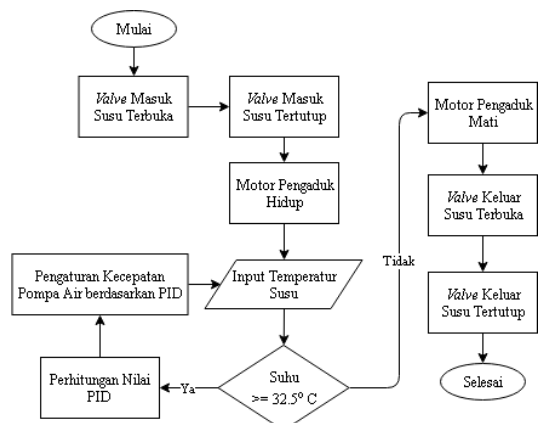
Mulai

Valve Masuk Susu Terbuka

Valve Masuk Susu Tertutup

Motor Pengaduk Hidup

Input Temperatur Susu

Suhu >= 32.5° C

Ya

Perhitungan Nilai PID

Pengaturan Kecepatan Pompa Air berdasarkan PID

Tidak

Motor Pengaduk Mati

Valve Keluar Susu Terbuka

Valve Keluar Susu Tertutup

Selesai